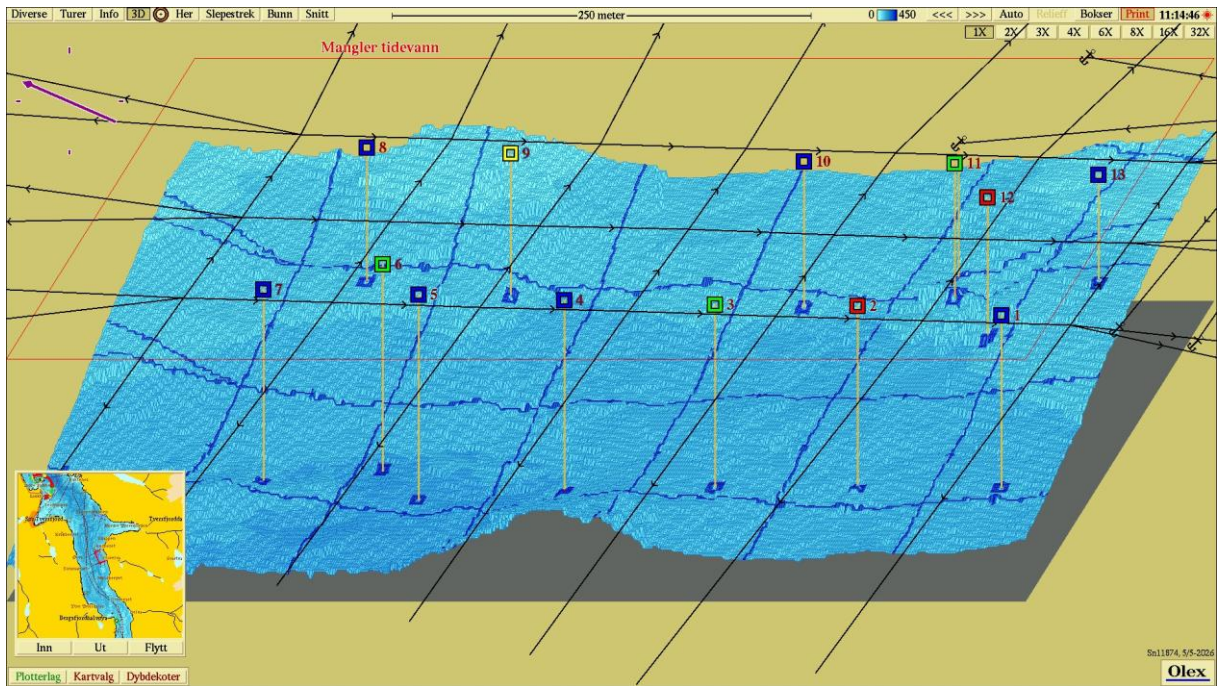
Diverse Turer Info 3D Her Slepestrek Bunn Snitt

250 meter

0 450 <<< >>> Auto Relieff Bokser Print 11:14:46

1X 2X 3X 4X 6X 8X 16X 32X

Mangler tidevann

8 9 10 11 12 13

7 6 5 4 3 2 1

Inn Ut Flytt

Plotterlag Kartvalg Dybdekoter

Sn11874, 5/5-2026

Olex